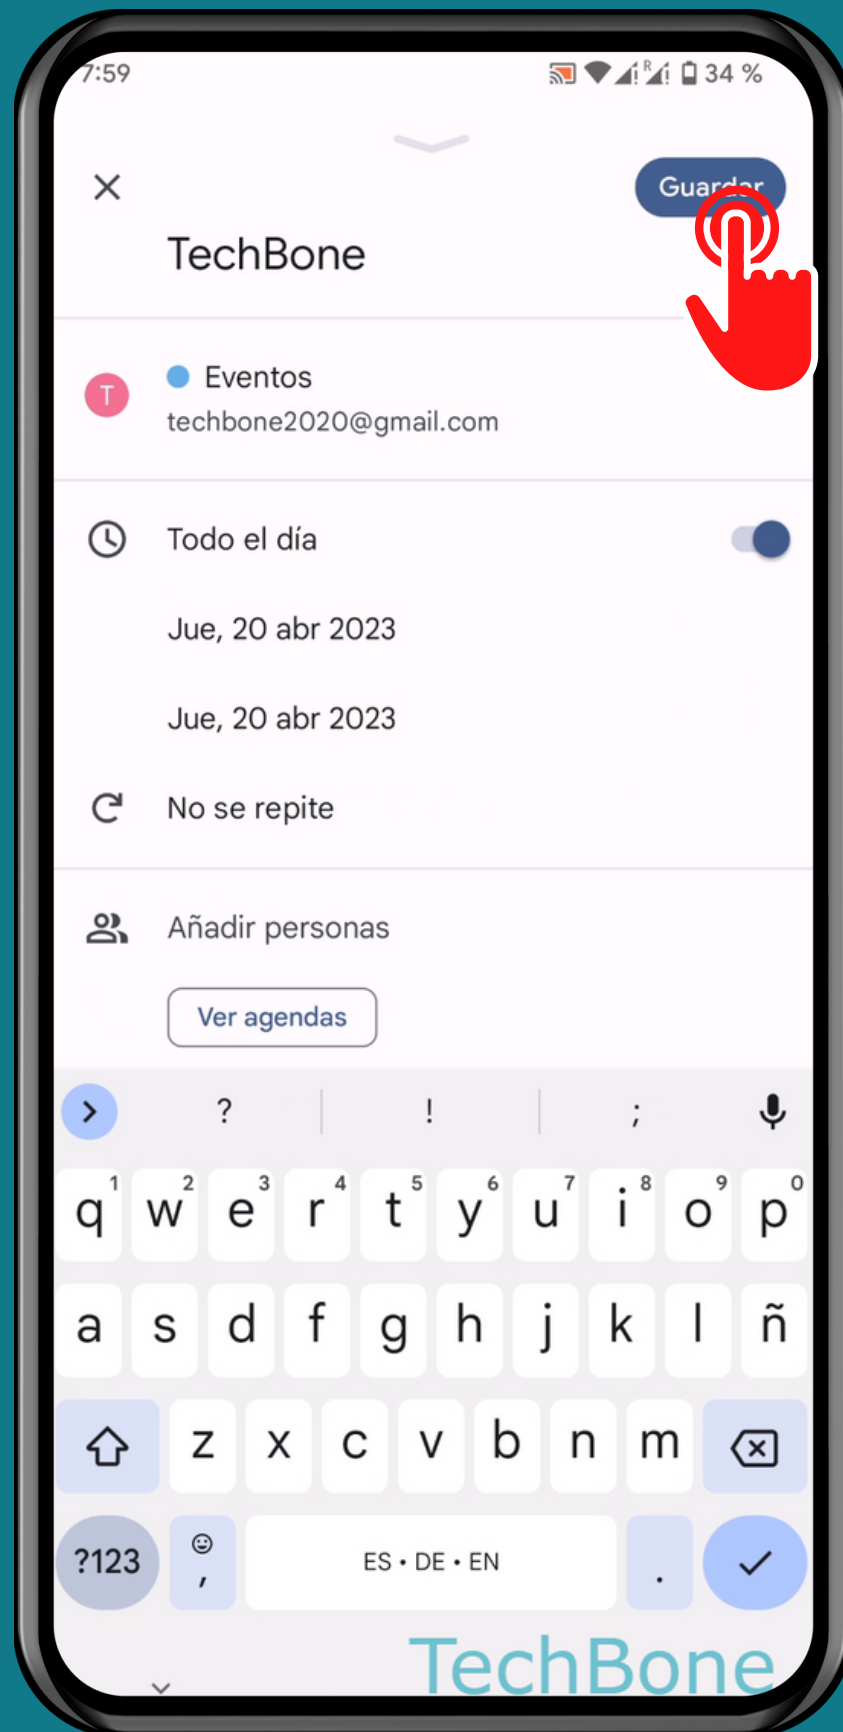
7:59

34 %

Guar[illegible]

TechBone

T

Eventos

techbone2020@gmail.com

Todo el día

Jue, 20 abr 2023

Jue, 20 abr 2023

No se repite

Añadir personas

Ver agendas

? ! ;

q 1 w 2 e 3 r 4 t 5 y 6 u 7 i 8 o 9 p 0

a s d f g h j k l ñ

z x c v b n m

?123 , ES • DE • EN .

TechBone